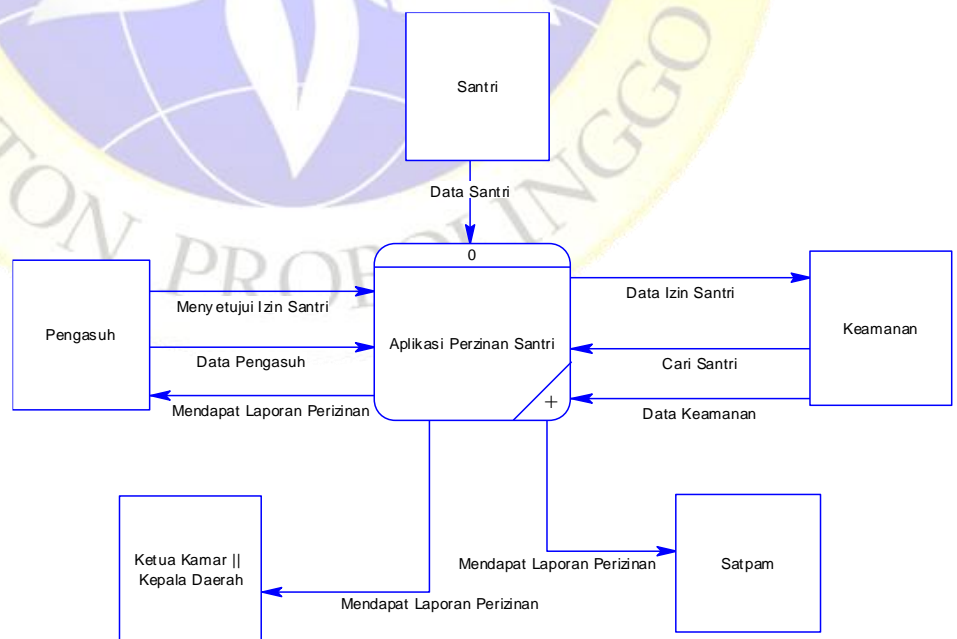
Santri

Data Santri

0

Pengasuh

Meny etujui Izin Santri

Data Pengasuh

Mendapat Laporan Perizinan

Aplikasi Perzinan Santri

+

Data Izin Santri

Cari Santri

Data Keamanan

Keamanan

Ketua Kamar || Kepala Daerah

Mendapat Laporan Perizinan

Mendapat Laporan Perizinan

Satpam

TON PROBOLINGGO